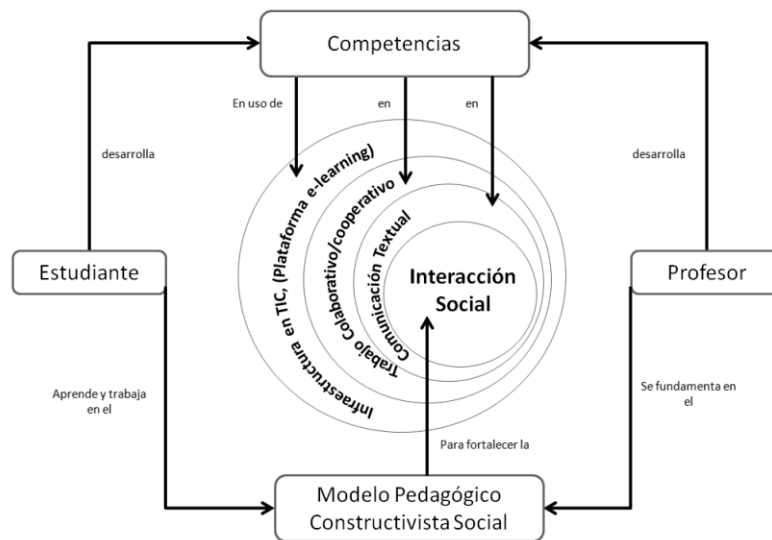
Competencias

En uso de

en

en

desarrolla

desarrolla

Infraestructura en TIC, (Plataforma e-learning)

Trabajo Colaborativo/cooperativo

Comunicación Textual

Interacción Social

Estudiante

Profesor

Aprende y trabaja en el

Se fundamenta en el

Para fortalecer la

Modelo Pedagógico Constructivista Social